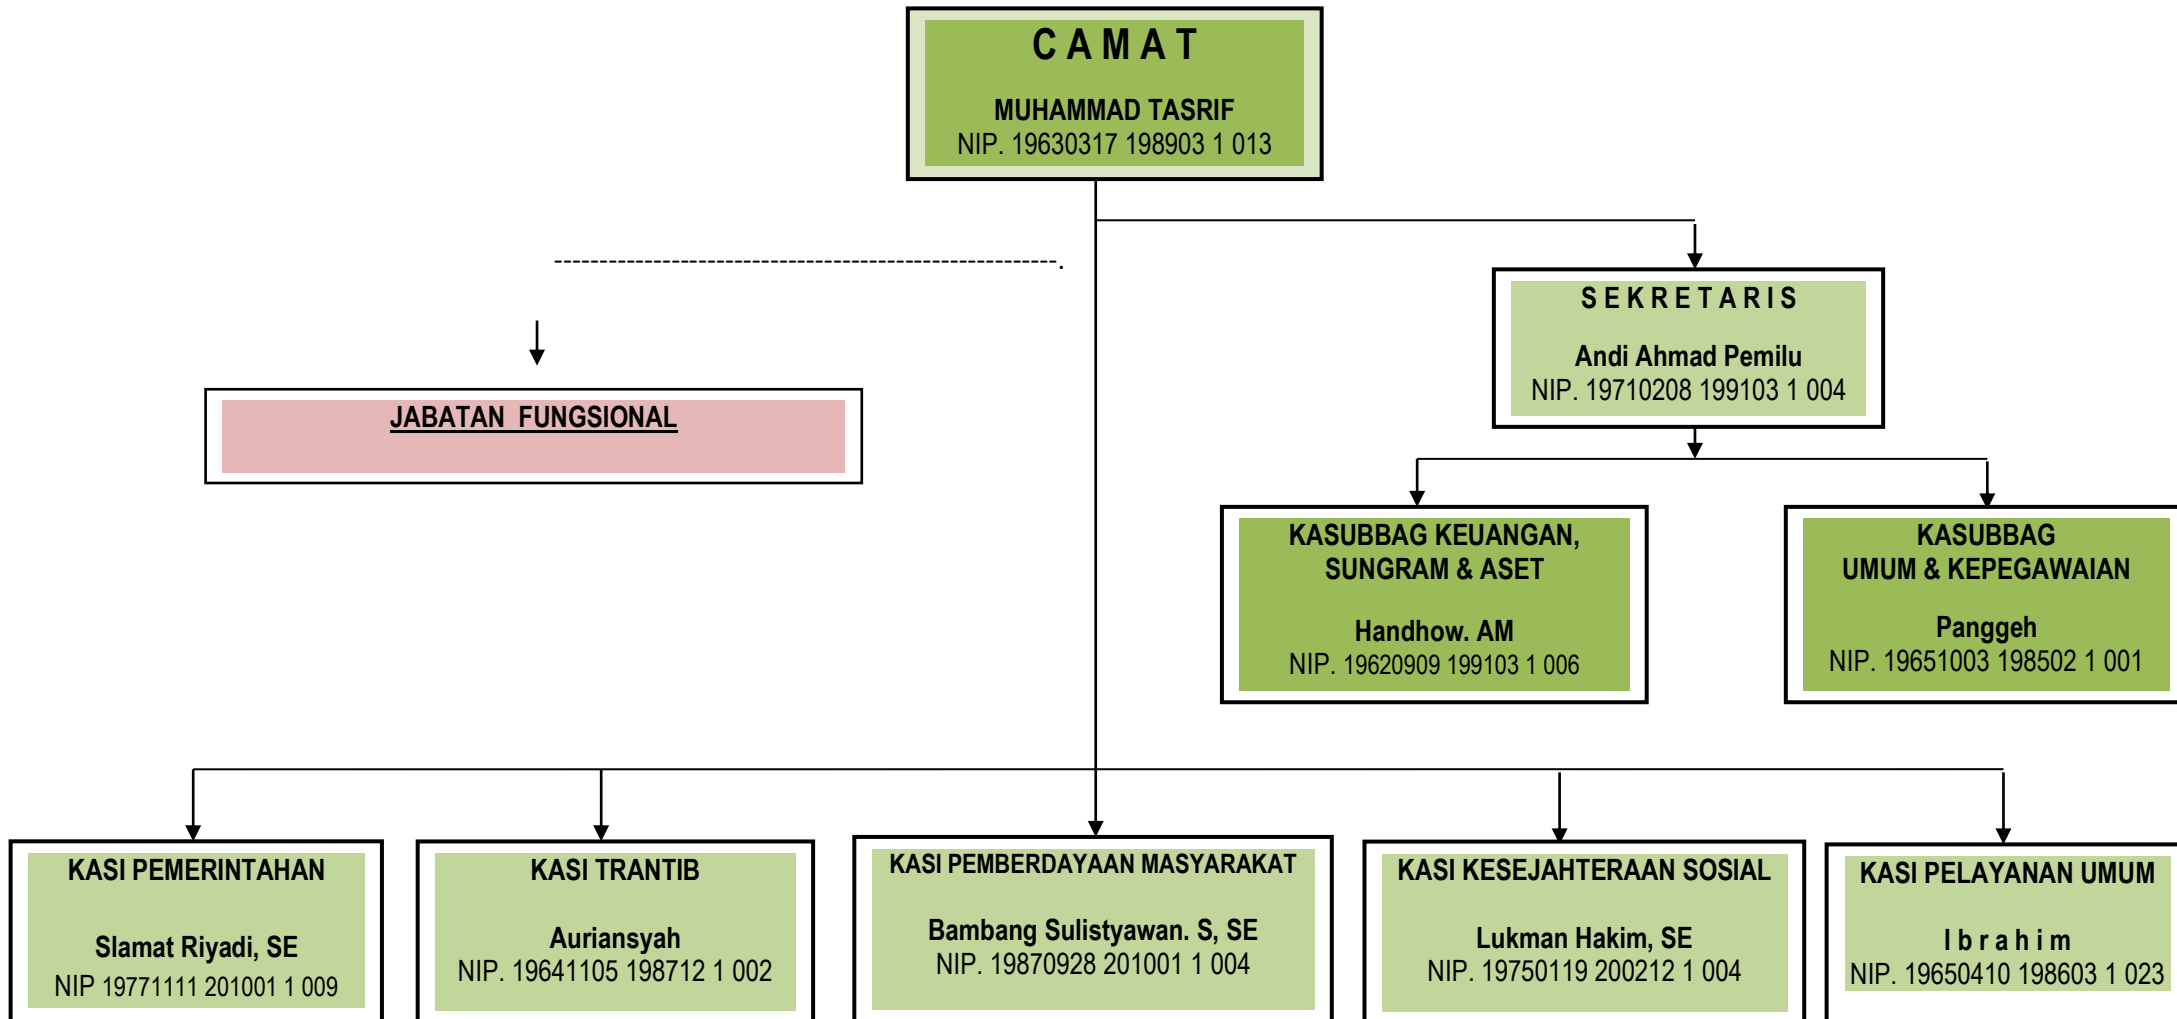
C A M A T

MUHAMMAD TASRIF
NIP. 19630317 198903 1 013

S E K R E T A R I S

Andi Ahmad Pemilu
NIP. 19710208 199103 1 004

JABATAN FUNGSIONAL

KASUBBAG KEUANGAN, SUNGRAM & ASET

Handhow. AM
NIP. 19620909 199103 1 006

KASUBBAG UMUM & KEPEGAWAIAN

Panggeh
NIP. 19651003 198502 1 001

KASI PEMERINTAHAN

Slamat Riyadi, SE
NIP 19771111 201001 1 009

KASI TRANTIB

Auriansyah
NIP. 19641105 198712 1 002

KASI PEMBERDAYAAN MASYARAKAT

Bambang Sulistyawan. S, SE
NIP. 19870928 201001 1 004

KASI KESEJAHTERAAN SOSIAL

Lukman Hakim, SE
NIP. 19750119 200212 1 004

KASI PELAYANAN UMUM

I b r a h i m
NIP. 19650410 198603 1 023